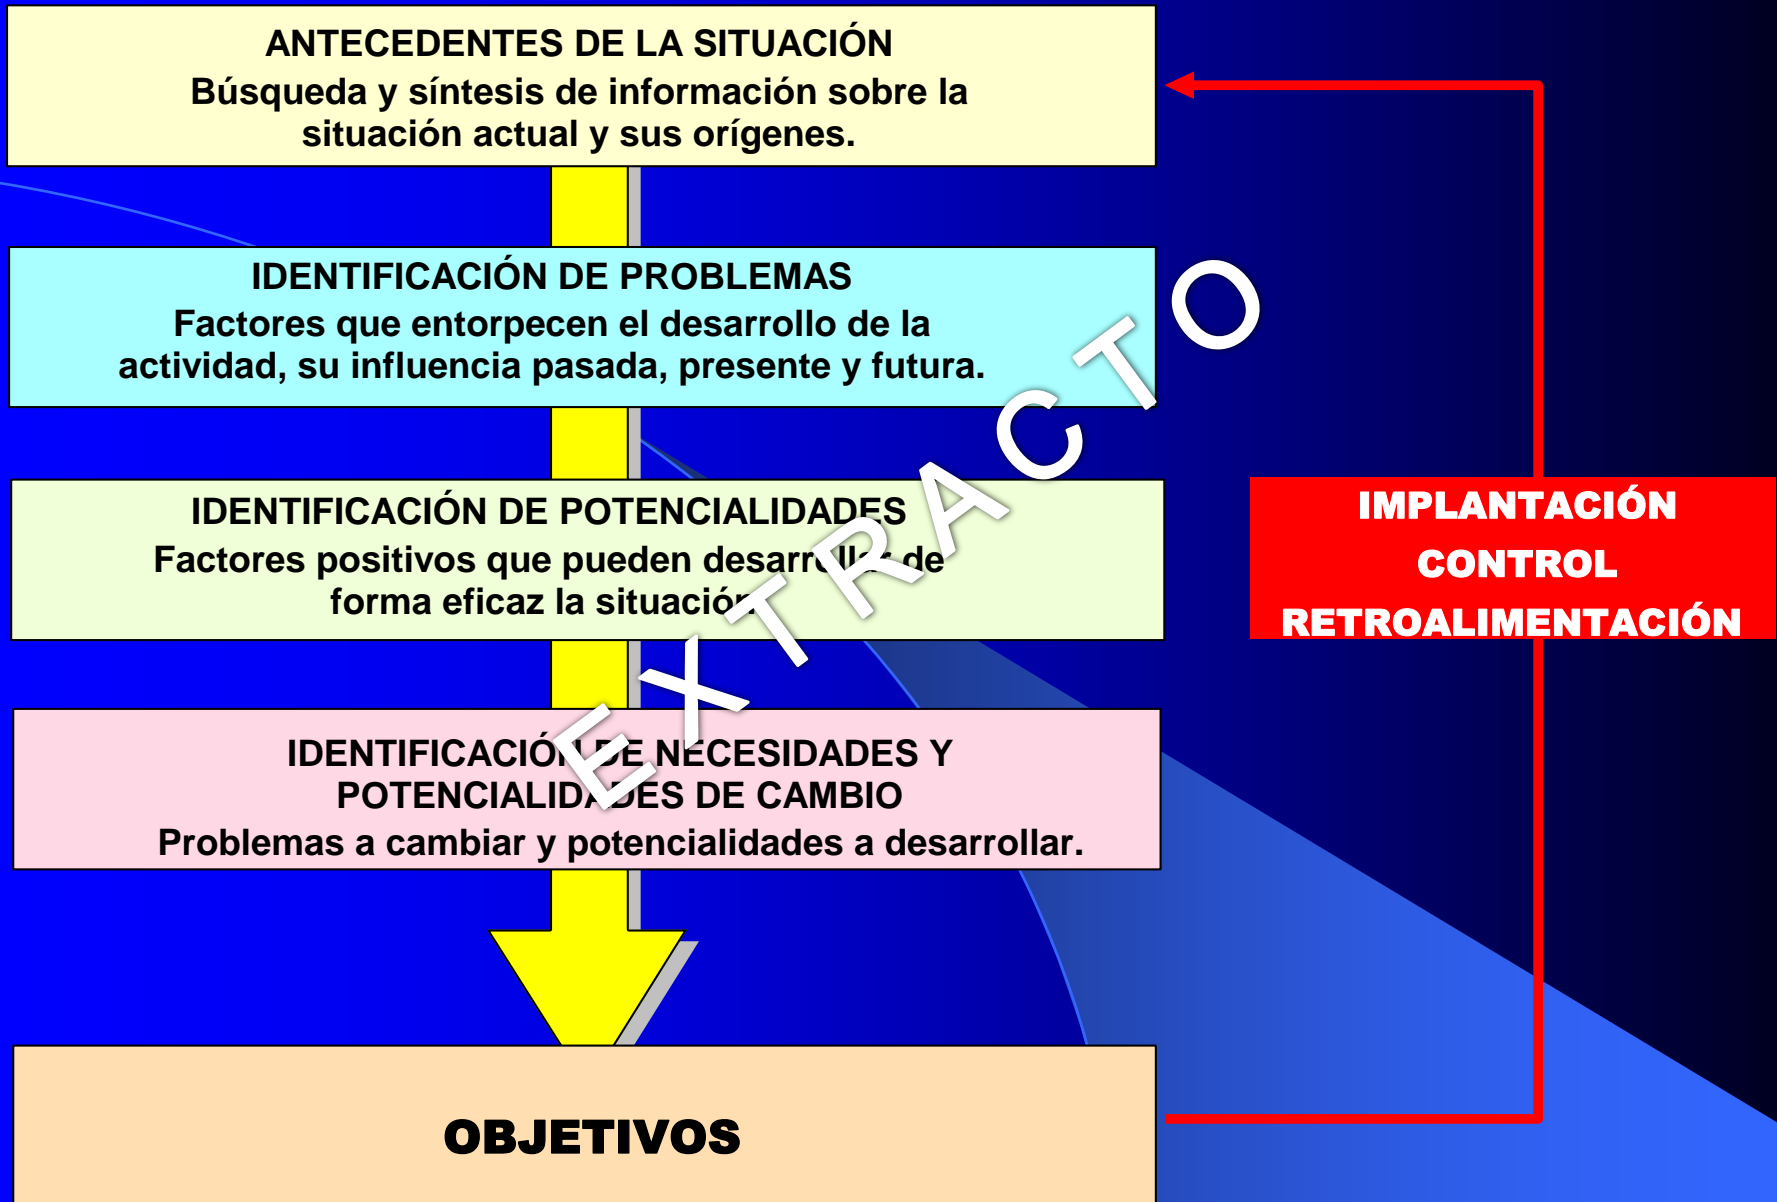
ANTECEDENTES DE LA SITUACIÓN
Búsqueda y síntesis de información sobre la situación actual y sus orígenes.

IDENTIFICACIÓN DE PROBLEMAS
Factores que entorpecen el desarrollo de la actividad, su influencia pasada, presente y futura.

IDENTIFICACIÓN DE POTENCIALIDADES
Factores positivos que pueden desarrollar de forma eficaz la situación.

IDENTIFICACIÓN DE NECESIDADES Y POTENCIALIDADES DE CAMBIO
Problemas a cambiar y potencialidades a desarrollar.

OBJETIVOS

IMPLANTACIÓN
CONTROL
RETROALIMENTACIÓN

EXTRACTO